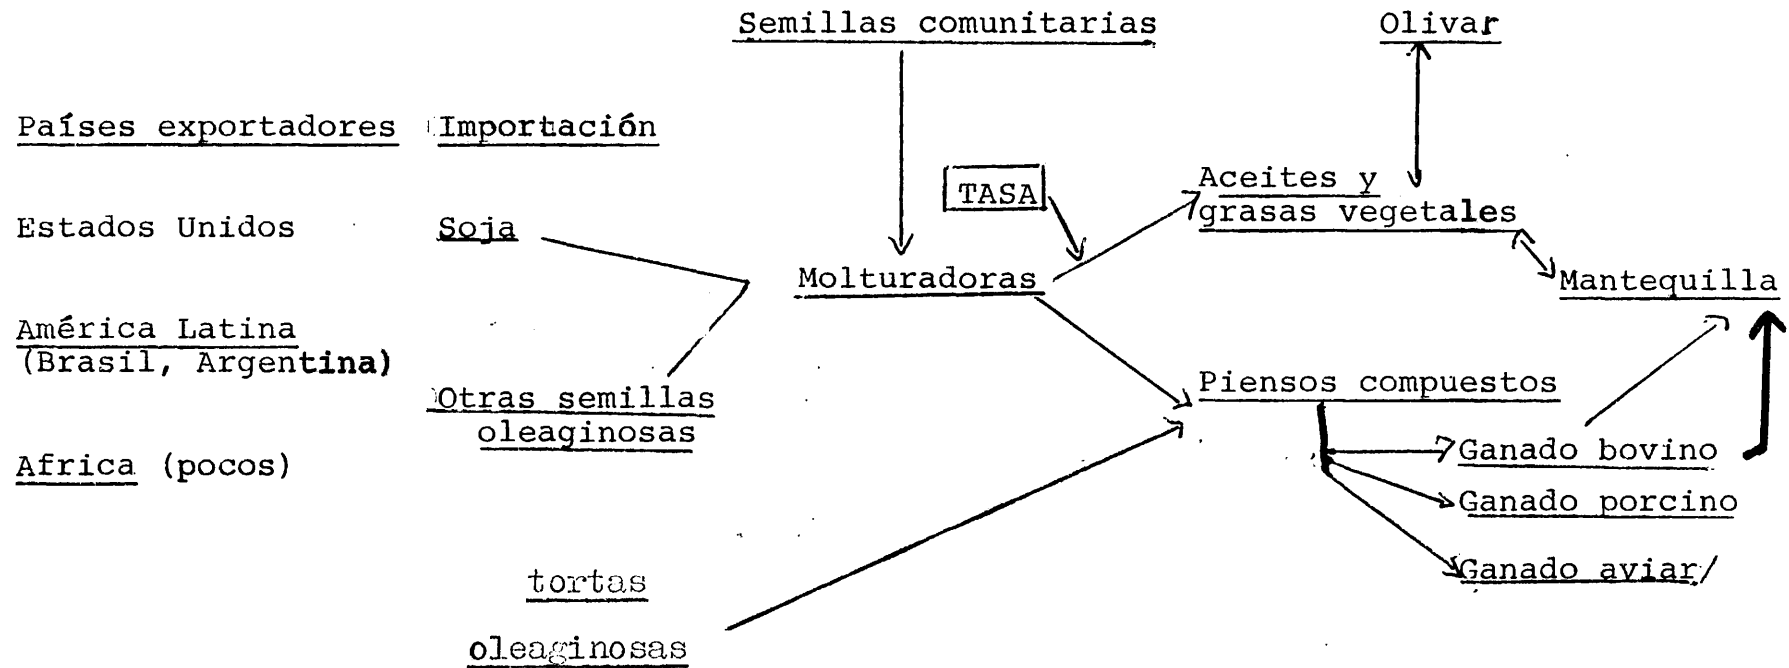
Semillas comunitarias

Olivar

Países exportadores

Importación

TASA

Aceites y grasas vegetales

Estados Unidos

Soja

Molturadoras

Mantequilla

América Latina (Brasil, Argentina)

Otras semillas oleaginosas

Piensos compuestos

Africa (pocos)

Ganado bovino

Ganado porcino

Ganado aviar/

tortas

oleaginosas